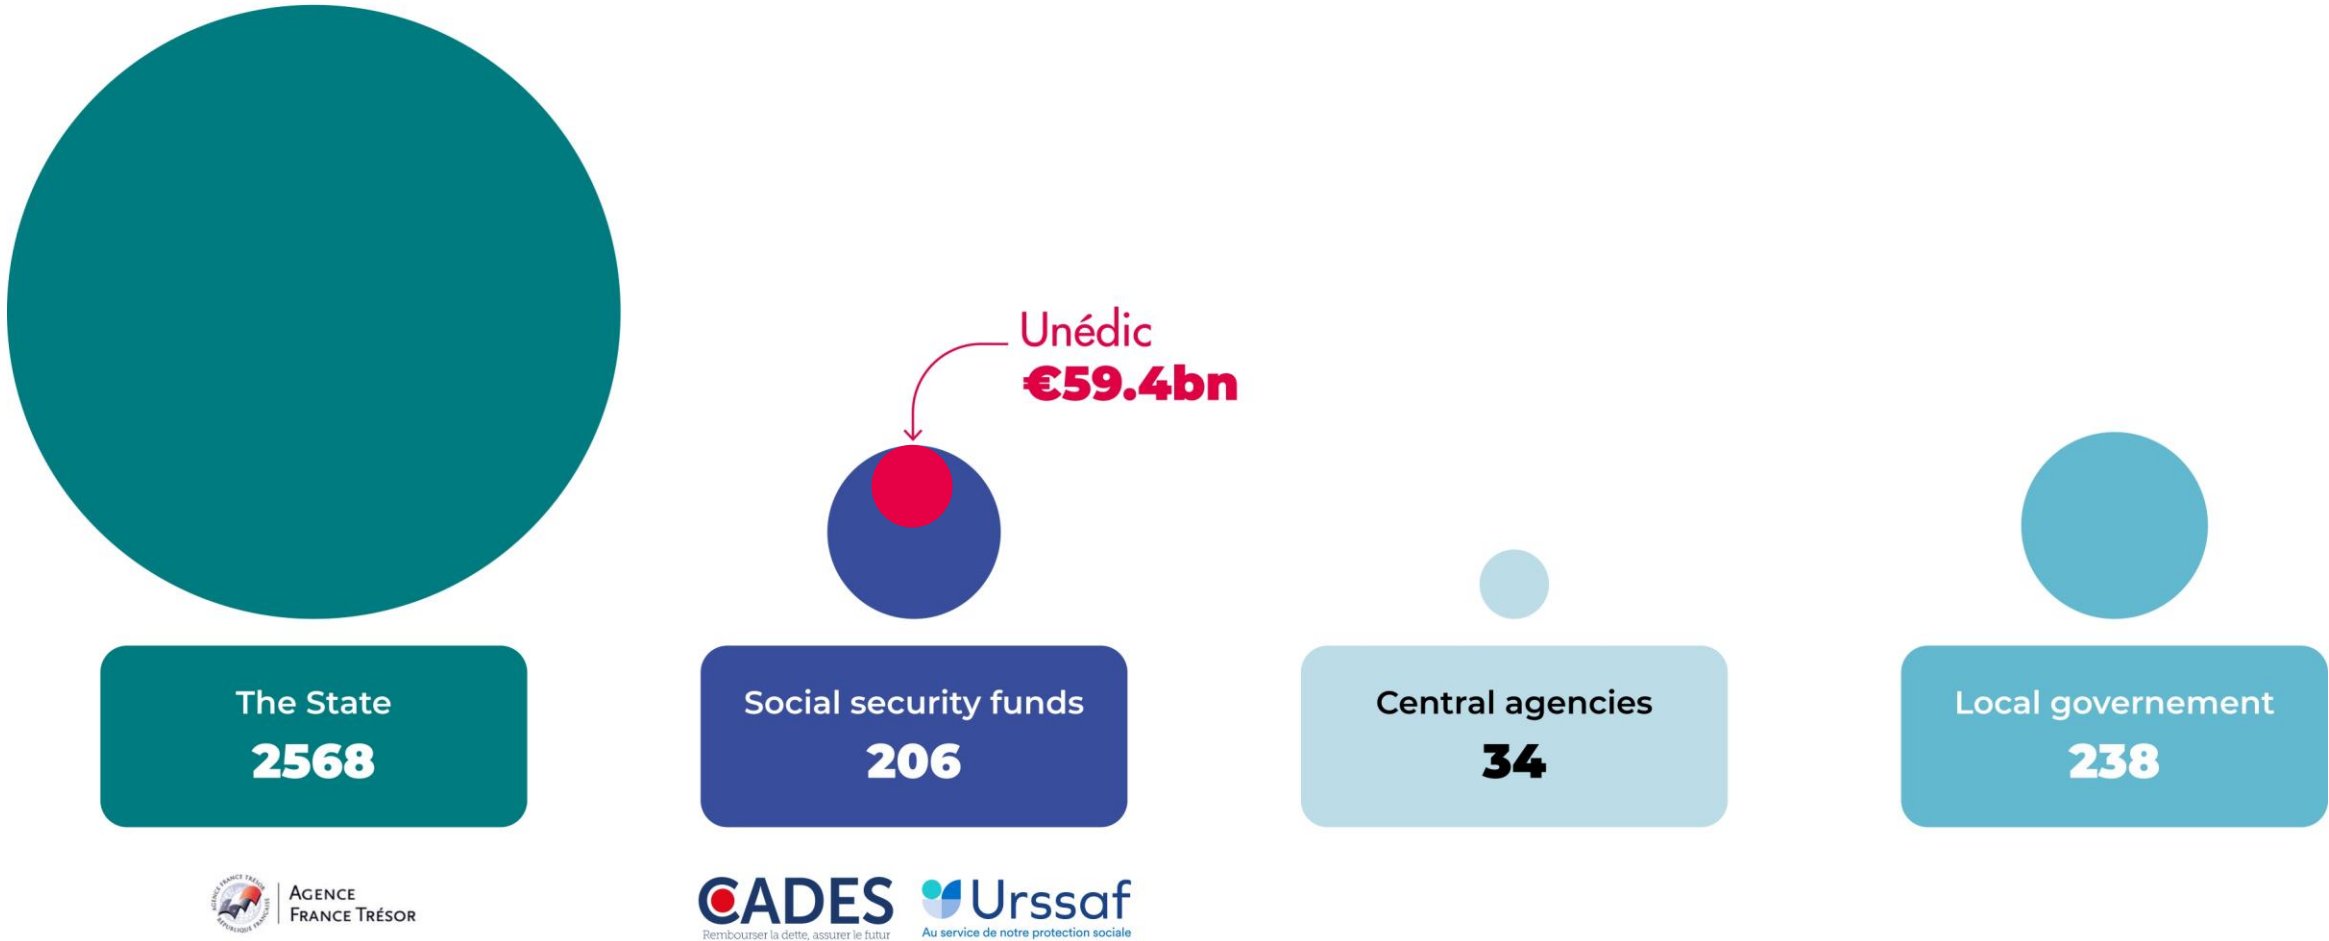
Unédic
€59.4bn

The State
2568

Social security funds
206

Central agencies
34

Local governement
238

AGENCE FRANCE TRÉSOR

CADES
Rembourser la dette, assurer le futur

Urssaf
Au service de notre protection sociale